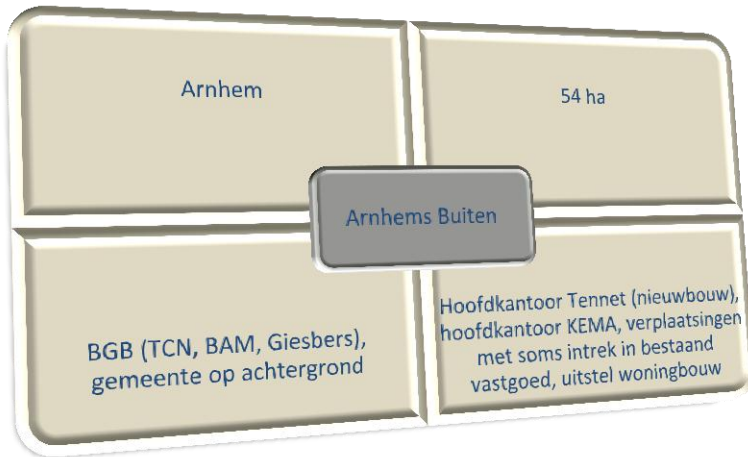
Arnhem

54 ha

Arnhems Buiten

BGB (TCN, BAM, Giesbers), gemeente op achtergrond

Hoofdkantoor Tennet (nieuwbouw), hoofdkantoor KEMA, verplaatsingen met soms intrek in bestaand vastgoed, uitstel woningbouw